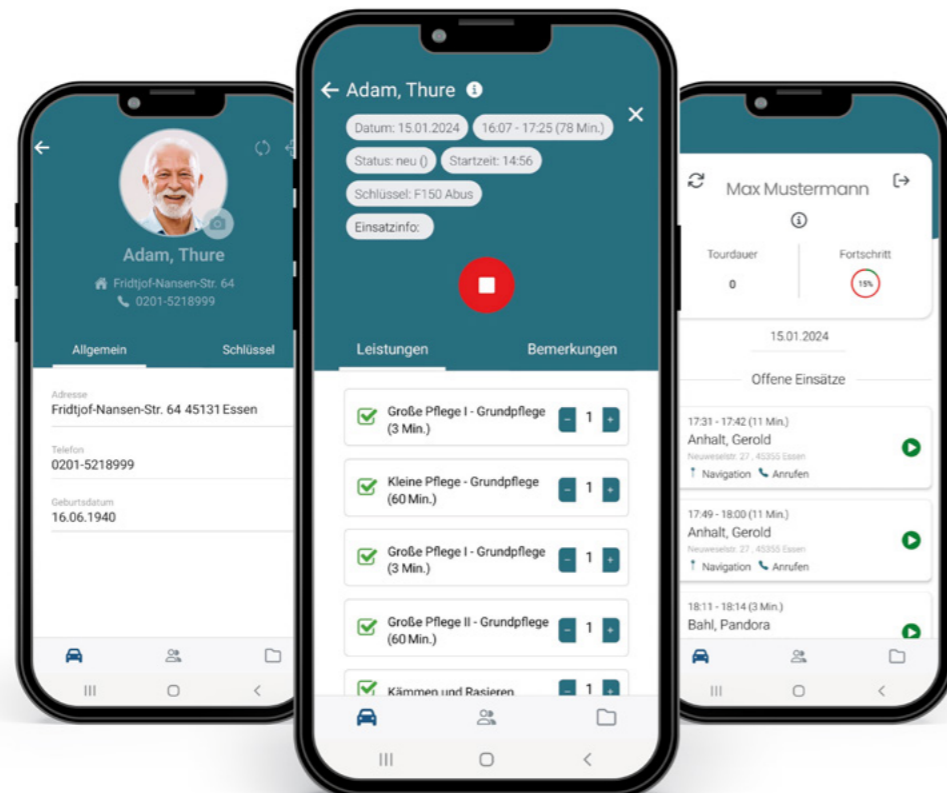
Adam, Thure
Fridtjof-Nansen-Str. 64
0201-5218999

Allgemein
Schlüssel

Adresse
Fridtjof-Nansen-Str. 64 45131 Essen

Telefon
0201-5218999

Geburtsdatum
16.06.1940

Adam, Thure

Datum: 15.01.2024
16:07 - 17:25 (78 Min.)
Status: neu ()
Startzeit: 14:56
Schlüssel: F150 Abus
Einsatzinfo:

Leistungen
Bemerkungen

Große Pflege I - Grundpflege (3 Min.) – 1 +
Kleine Pflege - Grundpflege (60 Min.) – 1 +
Große Pflege I - Grundpflege (3 Min.) – 1 +
Große Pflege II - Grundpflege (60 Min.) – 1 +
Kämmen und Rasieren – 1 +

Max Mustermann

Tourdauer
0
Fortschritt
15%

15.01.2024

Offene Einsätze

17:31 - 17:42 (11 Min.)
Anhalt, Gerold
Neuweselstr. 27 , 45355 Essen
Navigation
Anrufen

17:49 - 18:00 (11 Min.)
Anhalt, Gerold
Neuweselstr. 27 , 45355 Essen
Navigation
Anrufen

18:11 - 18:14 (3 Min.)
Bahl, Pandora